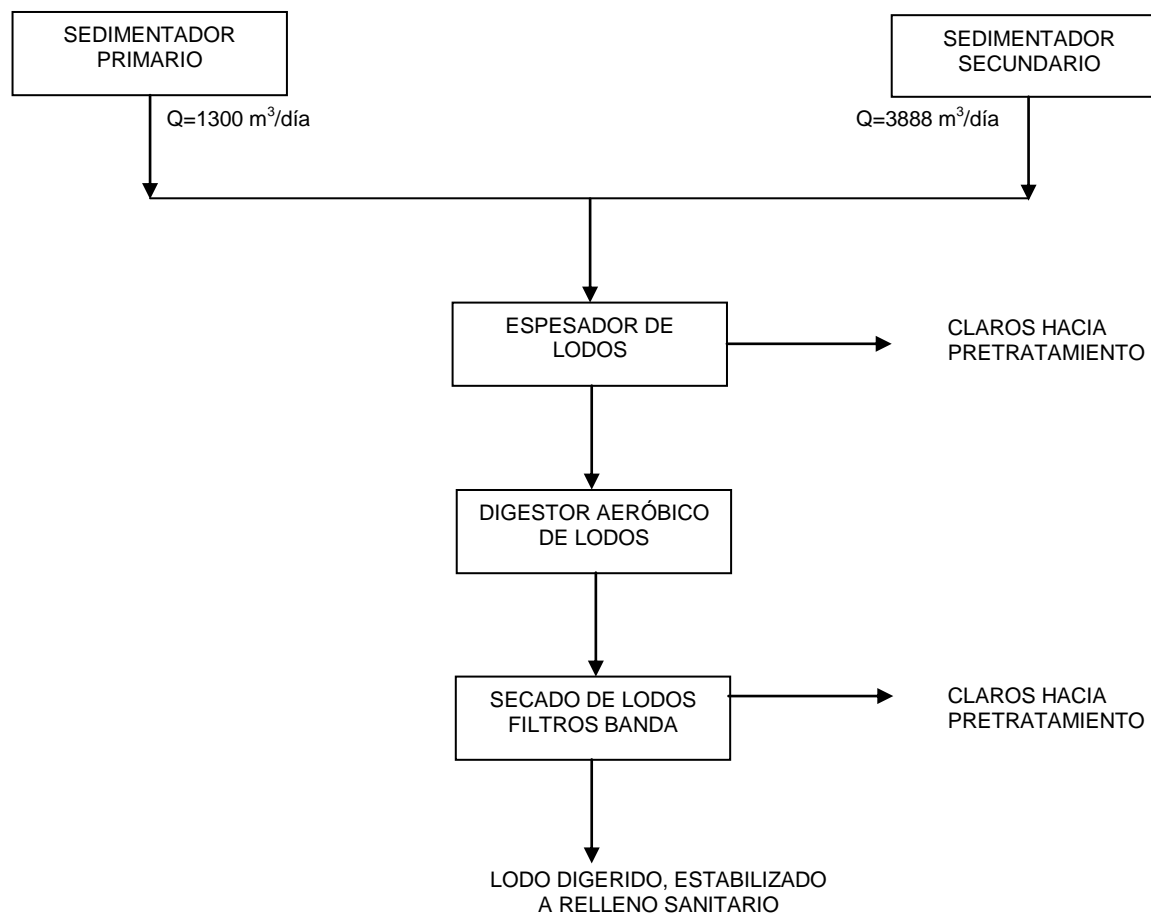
SEDIMENTADOR PRIMARIO

SEDIMENTADOR SECUNDARIO

Q=1300 $m^3$/día

Q=3888 $m^3$/día

ESPESADOR DE LODOS

CLAROS HACIA PRETRATAMIENTO

DIGESTOR AERÓBICO DE LODOS

SECADO DE LODOS FILTROS BANDA

CLAROS HACIA PRETRATAMIENTO

LODO DIGERIDO, ESTABILIZADO A RELLENO SANITARIO